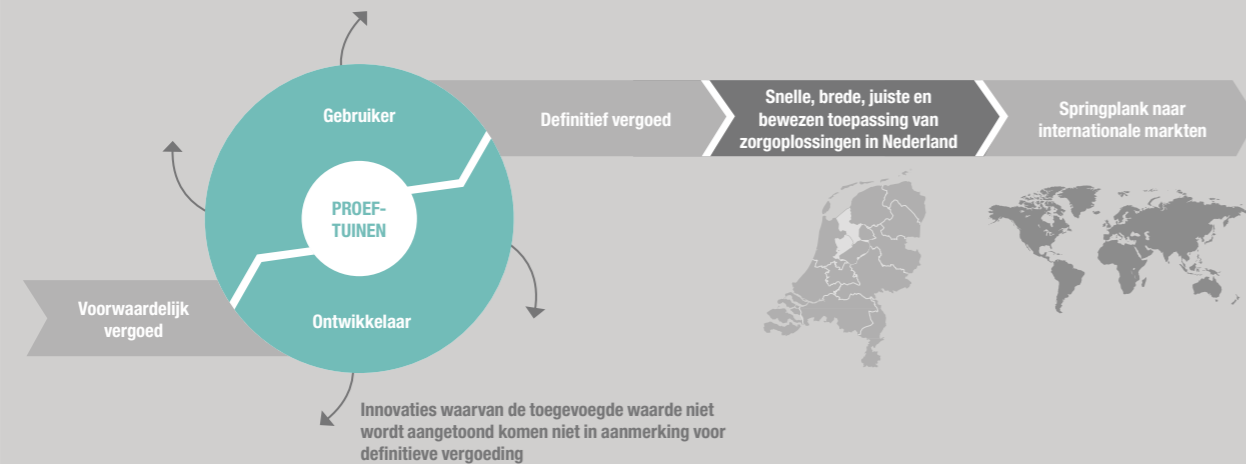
Gebruiker

PROEF-
TUINEN

Ontwikkelaar

Voorwaardelijk vergoed

Definitief vergoed

Snelle, brede, juiste en bewezen toepassing van zorgoplossingen in Nederland

Springplank naar internationale markten

Innovaties waarvan de toegevoegde waarde niet wordt aangetoond komen niet in aanmerking voor definitieve vergoeding